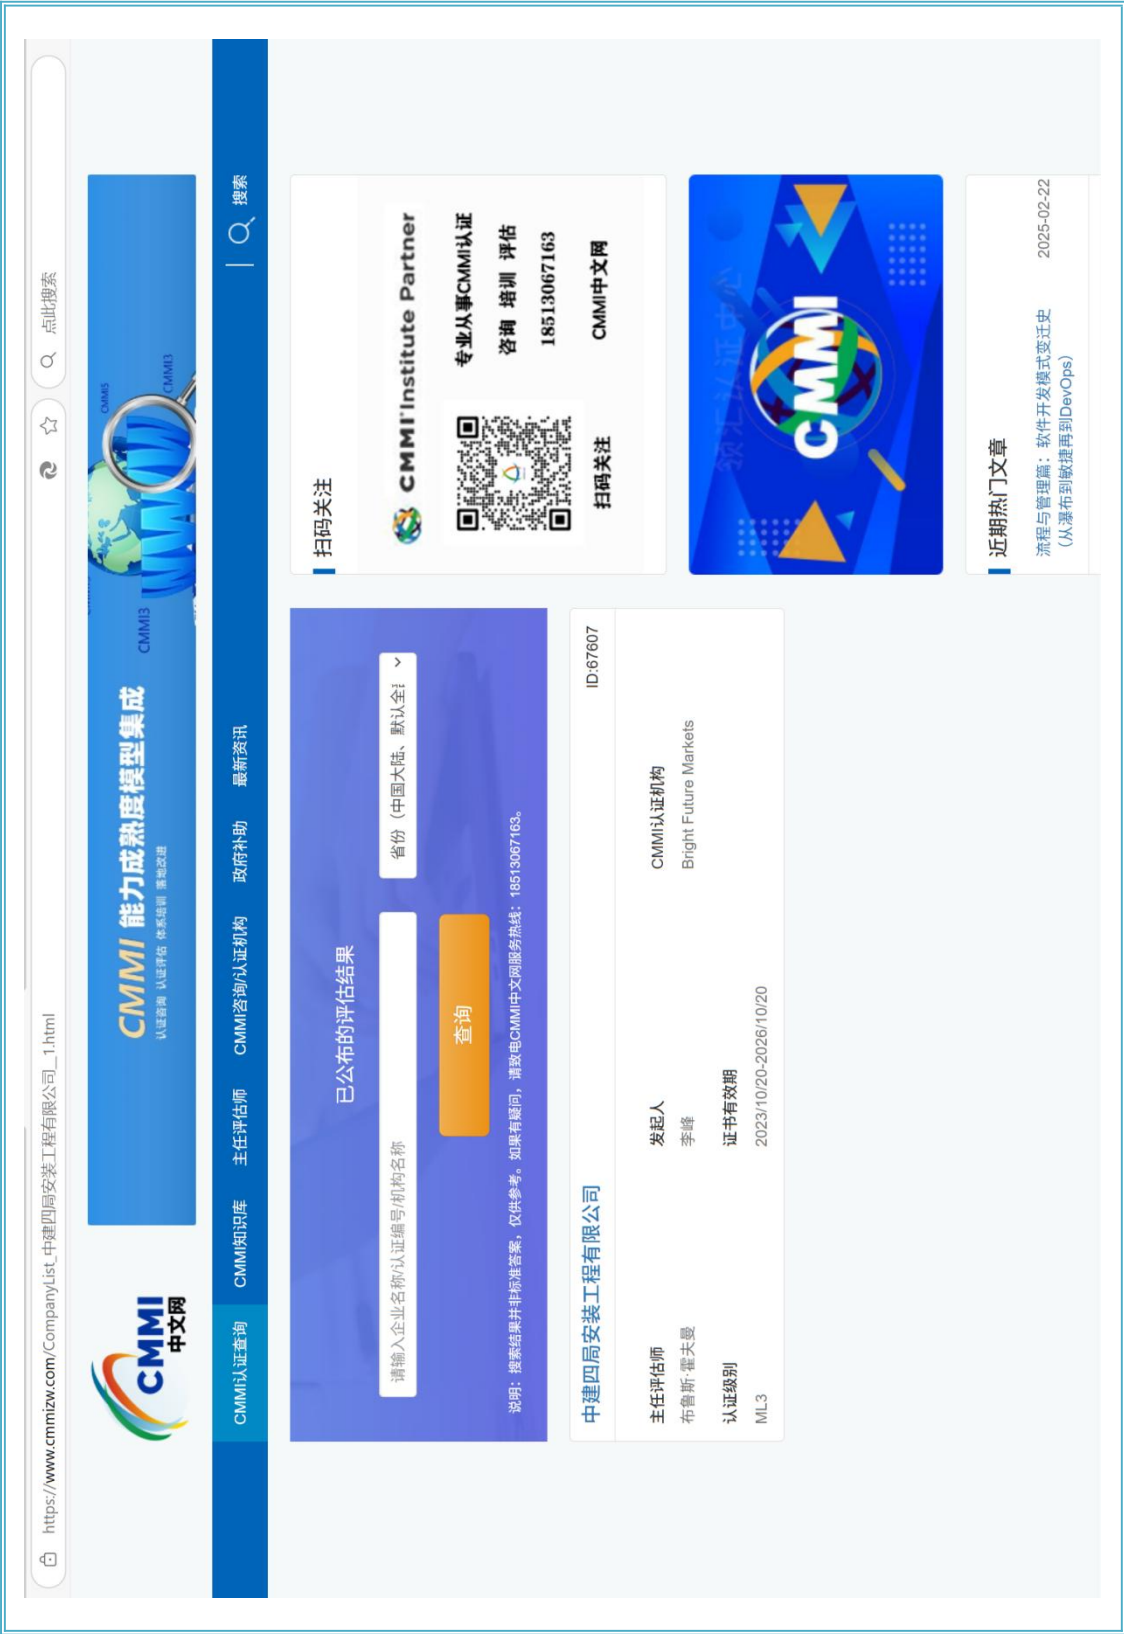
https://www.cmmizw.com/CompanyList_中建四局安装工程有限公司_1.html

点此搜索

CMMI 中文网

CMMI 能力成熟度模型集成
认证咨询 认证评估 体系培训 落地改进

CMMI3 CMMI5 CMMI3

CMMI认证查询 CMMI知识库 主任评估师 CMMI咨询/认证机构 政府补助 最新资讯 搜索

已公布的评估结果

请输入企业名称/认证编号/机构名称

省份（中国大陆，默认全）

查询

说明：搜索结果并非标准答案，仅供参考。如果有疑问，请致电CMMI中文网服务热线：18513067163。

中建四局安装工程有限公司

ID:67607

| 主任评估师 | 发起人 | CMMI认证机构 |
|---|---|---|
| 布鲁斯·霍夫曼 | 李峰 | Bright Future Markets |

| 认证级别 | 证书有效期 |
|---|---|
| ML3 | 2023/10/20-2026/10/20 |

扫码关注

CMMI Institute Partner
专业从事CMMI认证
咨询 培训 评估
18513067163
CMMI中文网

扫码关注

CMMI

近期热门文章

流程与管理篇：软件开发模式变迁史（从瀑布到敏捷再到DevOps）

2025-02-22